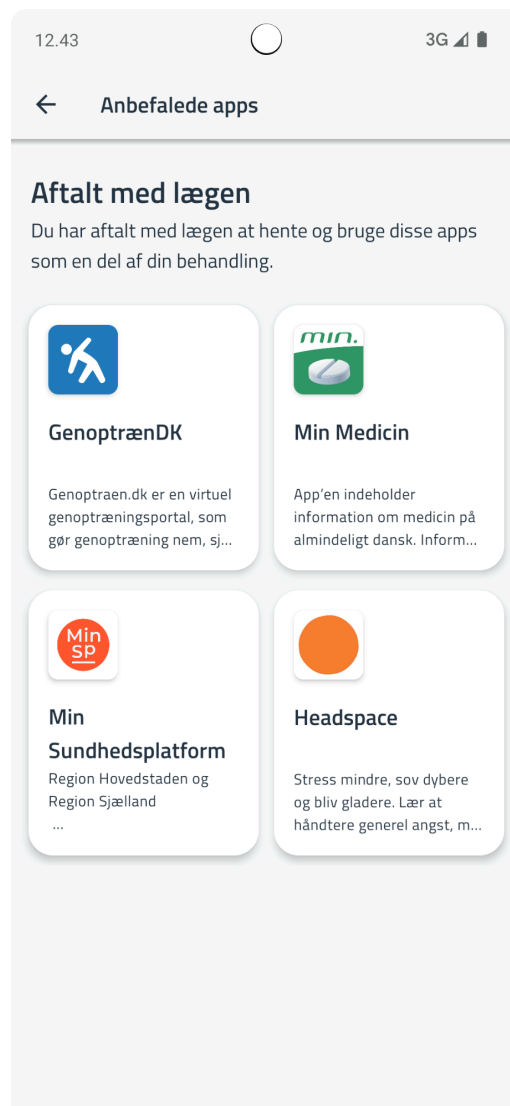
12.43

3G

Anbefalede apps

Aftalt med lægen

Du har aftalt med lægen at hente og bruge disse apps som en del af din behandling.

GenoptrænDK

Genoptraen.dk er en virtuel genoptræningsportal, som gør genoptræning nem, sj...

min.

Min Medicin

App'en indeholder information om medicin på almindeligt dansk. Inform...

Min sp

Min Sundhedsplatform

Region Hovedstaden og Region Sjælland ...

Headspace

Stress mindre, sov dybere og bliv gladere. Lær at håndtere generel angst, m...